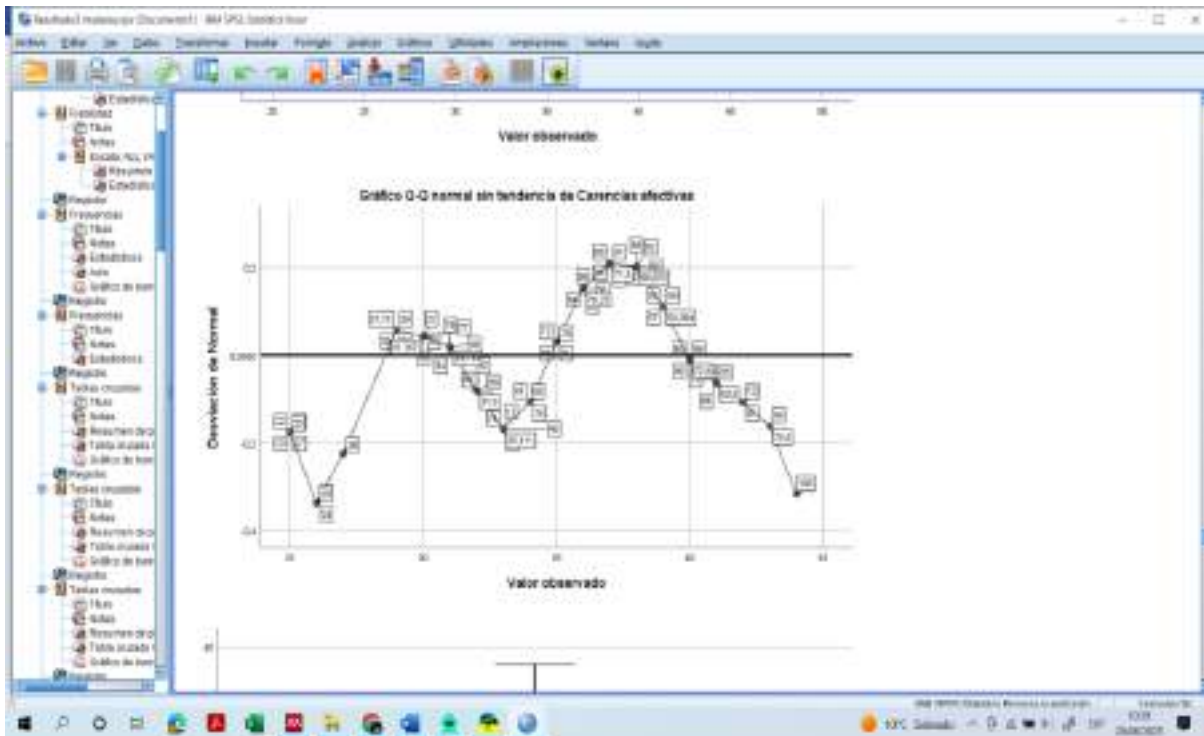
Resultado3 [Documento1] - IBM SPSS Statistics Visor

Archivo Editar Ver Datos Transformar Insertar Formato Analizar Gráficos Utilidades Ampliaciones Ventana Ayuda

Estadísticos
Estadísticas
Título
Notas
Estado fijo
Resumen
Estadísticos
Registro
Frecuencias
Título
Notas
Estadísticos
Tabla
Gráfico de barras
Registro
Frecuencias
Título
Notas
Estadísticos
Registro
Tablas cruzadas
Título
Notas
Resumen de procesamiento
Tabla cruzada
Gráfico de barras
Registro
Tablas cruzadas
Título
Notas
Resumen de procesamiento
Tabla cruzada
Gráfico de barras
Registro
Tablas cruzadas
Título
Notas
Resumen de procesamiento
Tabla cruzada
Gráfico de barras
Registro

Valor observado

Gráfico Q-Q normal sin tendencia de Carencias afectivas

Desviación de Normal

0,2
0,000
-0,2
-0,4

20 30 40 50 60

Valor observado

IBM SPSS Statistics Processor está preparado

10°C Soleado